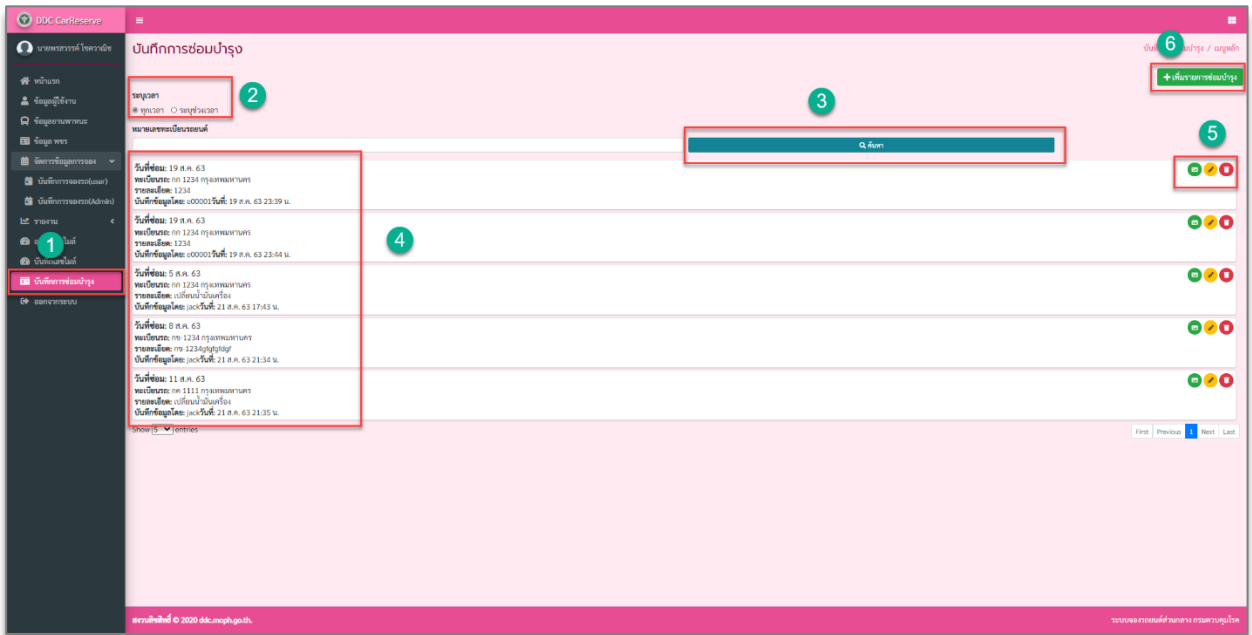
DDC CarReserve

นายพรสวรรค์ โชควาณิช

หน้าแรก
ข้อมูลผู้ใช้งาน
ข้อมูลยานพาหนะ
ข้อมูล พขร
จัดการข้อมูลการจอง
บันทึกการจองรถ(user)
บันทึกการจองรถ(Admin)
รายงาน
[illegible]ไมล์
บันทึกเลขไมล์
บันทึกการซ่อมบำรุง
ออกจากระบบ

1

บันทึกการซ่อมบำรุง

บันทึก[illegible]บำรุง / หมูหลัก

6

เพิ่มรายการซ่อมบำรุง

ระบุเวลา
ทุกเวลา ระบุช่วงเวลา

2

3

หมายเลขทะเบียนรถยนต์

ค้นหา

5

4

วันที่ซ่อม: 19 ส.ค. 63
ทะเบียนรถ: กก 1234 กรุงเทพมหานคร
รายละเอียด: 1234
บันทึกข้อมูลโดย: e00001วันที่: 19 ส.ค. 63 23:39 น.

วันที่ซ่อม: 19 ส.ค. 63
ทะเบียนรถ: กก 1234 กรุงเทพมหานคร
รายละเอียด: 1234
บันทึกข้อมูลโดย: e00001วันที่: 19 ส.ค. 63 23:44 น.

วันที่ซ่อม: 5 ส.ค. 63
ทะเบียนรถ: กก 1234 กรุงเทพมหานคร
รายละเอียด: เปลี่ยนน้ำมันเครื่อง
บันทึกข้อมูลโดย: jackวันที่: 21 ส.ค. 63 17:43 น.

วันที่ซ่อม: 8 ส.ค. 63
ทะเบียนรถ: กข 1234 กรุงเทพมหานคร
รายละเอียด: กข-1234gfgfgfdgf
บันทึกข้อมูลโดย: jackวันที่: 21 ส.ค. 63 21:34 น.

วันที่ซ่อม: 11 ส.ค. 63
ทะเบียนรถ: กก 1111 กรุงเทพมหานคร
รายละเอียด: เปลี่ยนน้ำมันเครื่อง
บันทึกข้อมูลโดย: jackวันที่: 21 ส.ค. 63 21:35 น.

Show 5 entries

First Previous 1 Next Last

สงวนลิขสิทธิ์ © 2020 ddc.moph.go.th.

ระบบจองรถยนต์ส่วนกลาง กรมควบคุมโรค